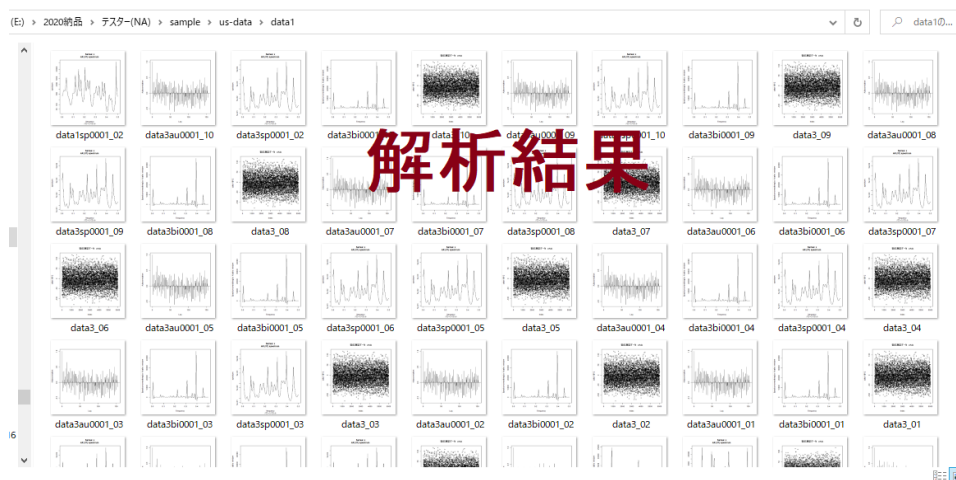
(E:) › 2020納品 › テスター(NA) › sample › us-data › data1

data1の...

解析結果

data1sp0001_02
data3au0001_10
data3sp0001_02
data3bi0001
data3_10
data3au0001_09
data3sp0001_10
data3bi0001_09
data3_09
data3au0001_08

data3sp0001_09
data3bi0001_08
data3_08
data3au0001_07
data3bi0001_07
data3sp0001_08
data3_07
data3au0001_06
data3bi0001_06
data3sp0001_07

data3_06
data3au0001_05
data3bi0001_05
data3sp0001_06
data3sp0001_05
data3_05
data3au0001_04
data3bi0001_04
data3sp0001_04
data3_04

data3au0001_03
data3bi0001_03
data3sp0001_03
data3_03
data3au0001_02
data3bi0001_02
data3_02
data3au0001_01
data3bi0001_01
data3_01